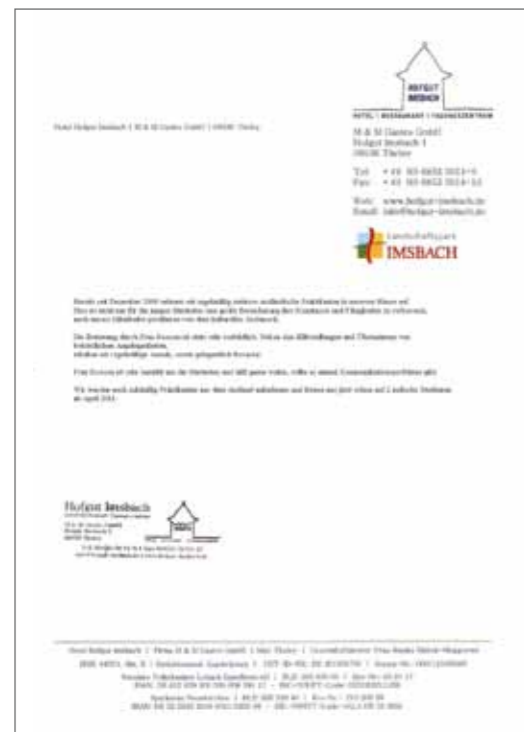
HOFGUT IMSBACH

HOTEL | RESTAURANT | TAGUNGSZENTRUM

Hotel Hofgut Imsbach | M & M Gastro GmbH | 66636 Tholey

M & M Gastro GmbH
Hofgut Imsbach 1
66636 Tholey

Tel: + 49 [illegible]
Fax: + 49 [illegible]

Web: www.hofgut-imsbach.de
Email: info@hofgut-imsbach.de

Landschaftsgut
IMSBACH

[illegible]

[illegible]

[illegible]

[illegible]

Hofgut Imsbach

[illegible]

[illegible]